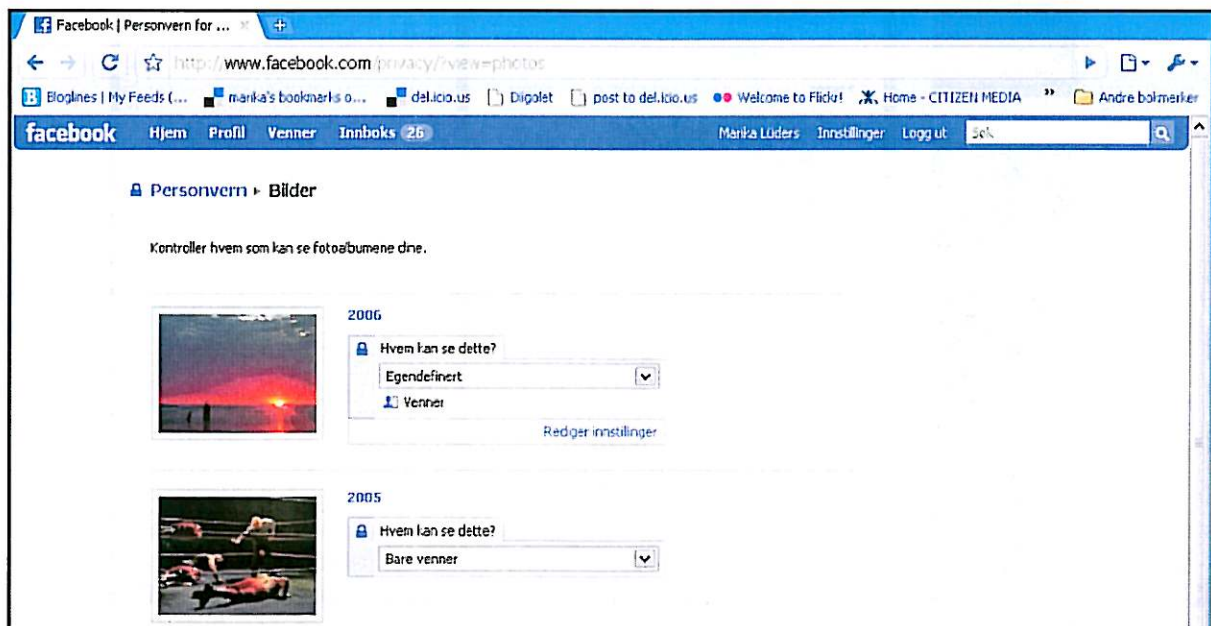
Facebook | Personvern for ...

http://www.facebook.com/privacy/?view=photos

Bloglines | My Feeds (... marika's bookmarks o... del.icio.us Digglet post to del.icio.us Welcome to Flickr! Home - CITIZEN MEDIA » Andre bokmerker

facebook Hjem Profil Venner Innboks 26 Marika Lüders Innstillinger Logg ut Søk

Personvern ▸ Bilder

Kontroller hvem som kan se fotoalbumene dine.

2006

Hvem kan se dette?

Egendefinert

Venner

Rediger innstillinger

2005

Hvem kan se dette?

Bare venner